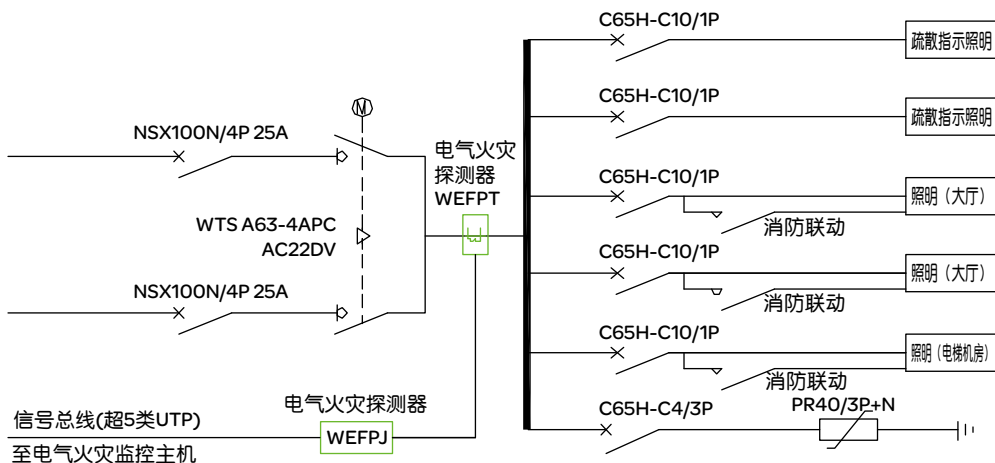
M

NSX100N/4P 25A

WTS A63-4APC
AC22DV

NSX100N/4P 25A

电气火灾
探测器
WEFPT

C65H-C10/1P
疏散指示照明

C65H-C10/1P
疏散指示照明

C65H-C10/1P
照明（大厅）
消防联动

C65H-C10/1P
照明（大厅）
消防联动

C65H-C10/1P
照明（电梯机房）
消防联动

C65H-C4/3P
PR40/3P+N

电气火灾探测器
信号总线(超5类UTP)
WEFPJ
至电气火灾监控主机